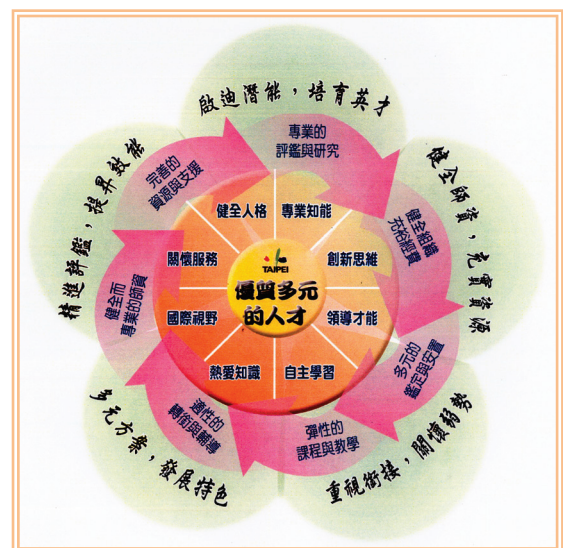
啟迪潛能，培育英才

健全師資，充實資源

重視銜接，關懷弱勢

多元方案，發展特色

精進評鑑，提昇效能

專業的評鑑與研究

健全組織充裕經費

多元的鑑定與安置

彈性的課程與教學

適性的輔導與轉銜

健全而專業的師資

完善的資源與支援

健全人格

專業知能

創新思維

領導才能

自主學習

熱愛知識

國際視野

關懷服務

TAIPEI

優質多元的人才